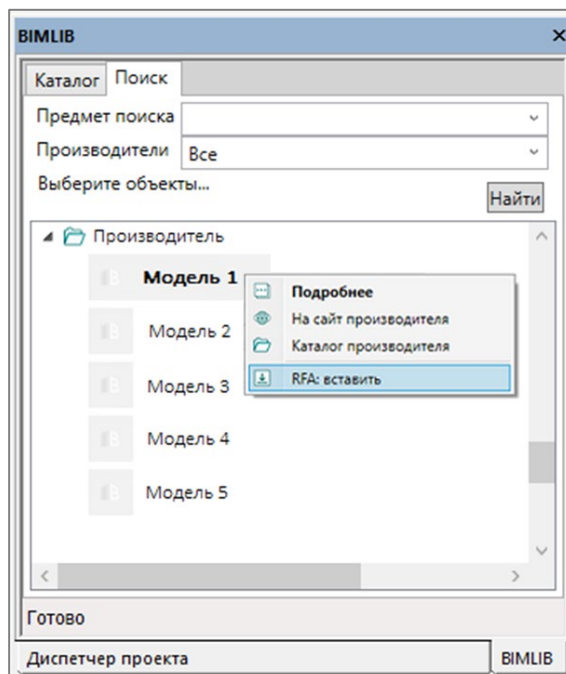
BIMLIB
×
Каталог Поиск
Предмет поиска
Производители Все
Выберите объекты...
Найти
Производитель
Модель 1
Подробнее
На сайт производителя
Каталог производителя
RFA: вставить
Модель 2
Модель 3
Модель 4
Модель 5
Готово
Диспетчер проекта
BIMLIB